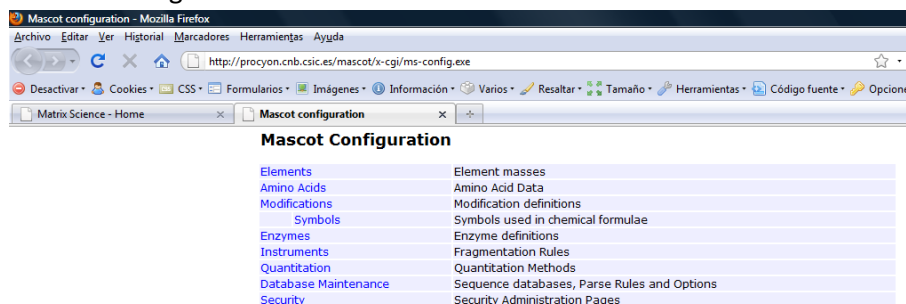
Mascot configuration - Mozilla Firefox

Archivo Editar Ver Historial Marcadores Herramientas Ayuda

http://procyon.cnb.csic.es/mascot/x-cgi/ms-config.exe

Desactivar • Cookies • CSS • Formularios • Imágenes • Información • Varios • Resaltar • Tamaño • Herramientas • Código fuente • Opcione

Matrix Science - Home ×

Mascot configuration ×

Mascot Configuration

| | |
|---|---|
| Elements | Element masses |
| Amino Acids | Amino Acid Data |
| Modifications | Modification definitions |
| Symbols | Symbols used in chemical formulae |
| Enzymes | Enzyme definitions |
| Instruments | Fragmentation Rules |
| Quantitation | Quantitation Methods |
| Database Maintenance | Sequence databases, Parse Rules and Options |
| Security | Security Administration Pages |